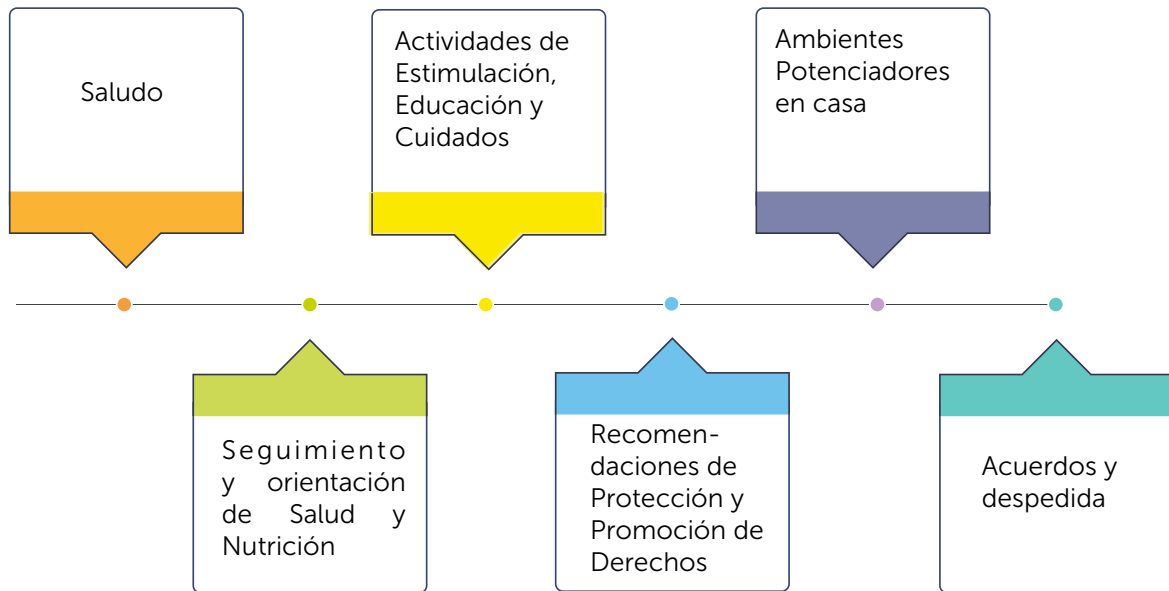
Saludo

Seguimiento y orientación de Salud y Nutrición

Actividades de Estimulación, Educación y Cuidados

Recomendaciones de Protección y Promoción de Derechos

Ambientes Potenciadores en casa

Acuerdos y despedida